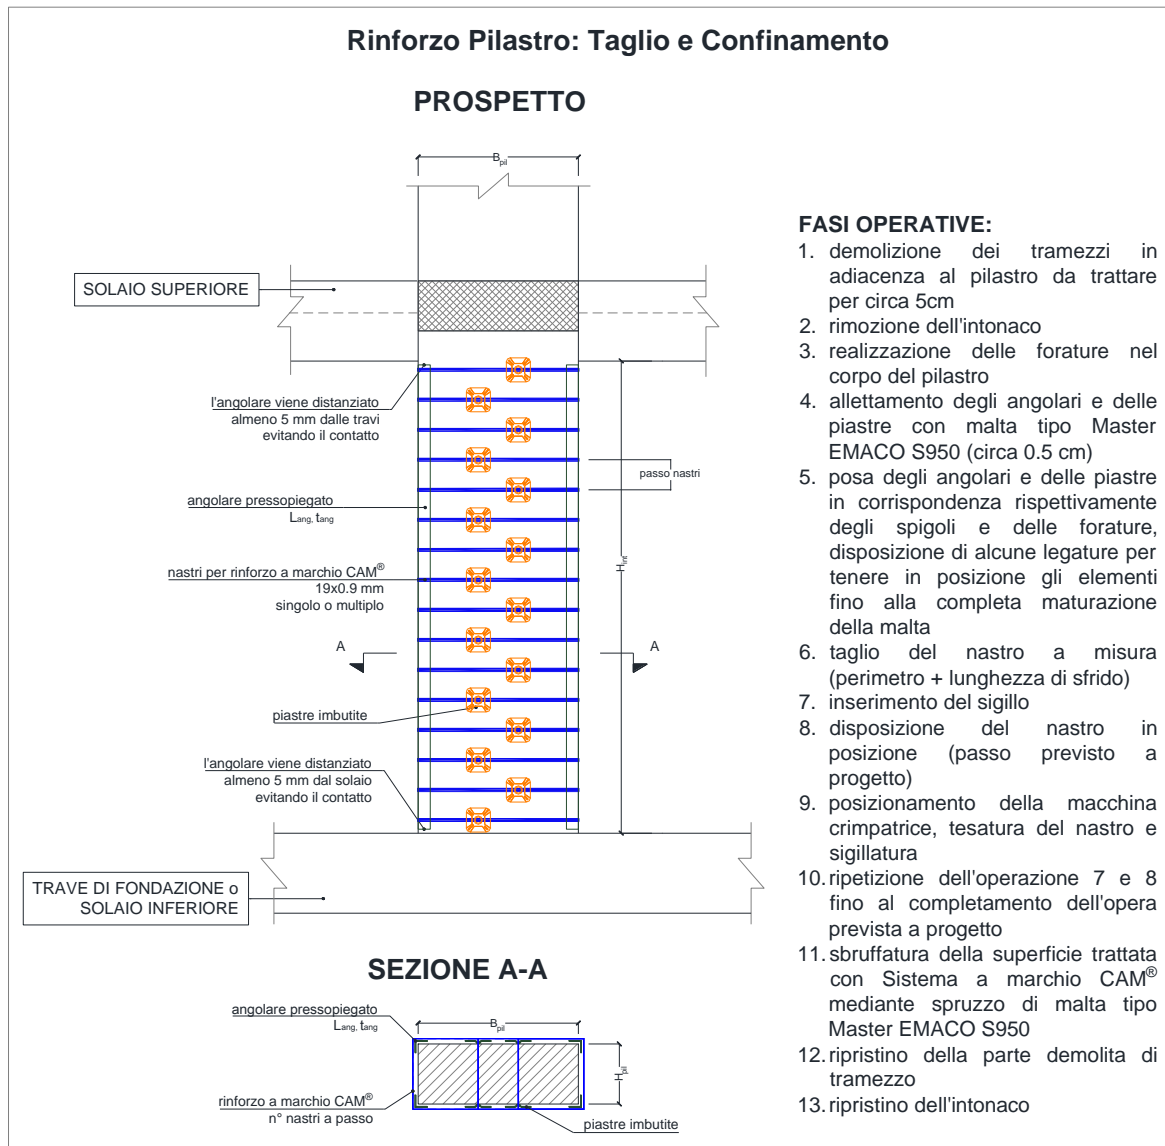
Rinforzo Pilastro: Taglio e Confinamento

PROSPETTO

$B_{pil}$

SOLAIO SUPERIORE

l'angolare viene distanziato almeno 5 mm dalle travi evitando il contatto

passo nastri

angolare pressopiegato $L_{ang}, t_{ang}$

$H_{int}$

nastri per rinforzo a marchio CAM® 19x0.9 mm singolo o multiplo

A

A

piastre imbutite

l'angolare viene distanziato almeno 5 mm dal solaio evitando il contatto

TRAVE DI FONDAZIONE o SOLAIO INFERIORE

SEZIONE A-A

angolare pressopiegato $L_{ang}, t_{ang}$

$B_{pil}$

$H_{pil}$

rinforzo a marchio CAM® n° nastri a passo

piastre imbutite

FASI OPERATIVE:
1. demolizione dei tramezzi in adiacenza al pilastro da trattare per circa 5cm
2. rimozione dell'intonaco
3. realizzazione delle forature nel corpo del pilastro
4. allettamento degli angolari e delle piastre con malta tipo Master EMACO S950 (circa 0.5 cm)
5. posa degli angolari e delle piastre in corrispondenza rispettivamente degli spigoli e delle forature, disposizione di alcune legature per tenere in posizione gli elementi fino alla completa maturazione della malta
6. taglio del nastro a misura (perimetro + lunghezza di sfrido)
7. inserimento del sigillo
8. disposizione del nastro in posizione (passo previsto a progetto)
9. posizionamento della macchina crimpatrice, tesatura del nastro e sigillatura
10. ripetizione dell'operazione 7 e 8 fino al completamento dell'opera prevista a progetto
11. sbruffatura della superficie trattata con Sistema a marchio CAM® mediante spruzzo di malta tipo Master EMACO S950
12. ripristino della parte demolita di tramezzo
13. ripristino dell'intonaco